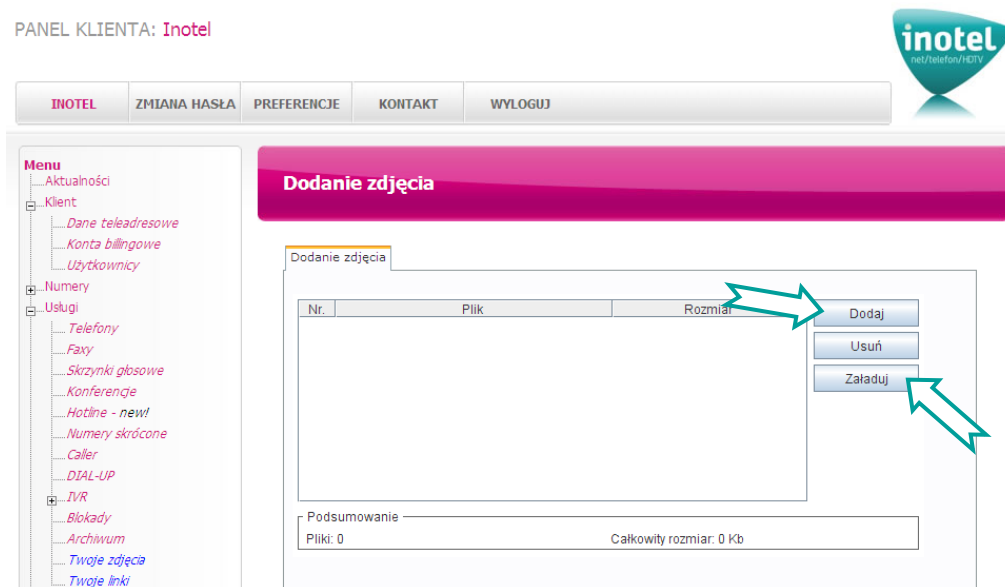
PANEL KLIENTA: Inotel

inotel
net/telefon/HDTV

INOTEL | ZMIANA HASŁA | PREFERENCJE | KONTAKT | WYLOGUJ

Menu
Aktualności
Klient
Dane teleadresowe
Konta billingowe
Użytkownicy
Numery
Usługi
Telefony
Faxy
Skrzynki głosowe
Konferencje
Hotline - new!
Numery skrócone
Caller
DIAL-UP
IVR
Blokady
Archiwum
Twoje zdjęcia
Twoje linki

Dodanie zdjęcia

Dodanie zdjęcia

| Nr. | Plik | Rozmiar |
|---|---|---|

Dodaj
Usuń
Załaduj

Podsumowanie
Pliki: 0
Całkowity rozmiar: 0 Kb